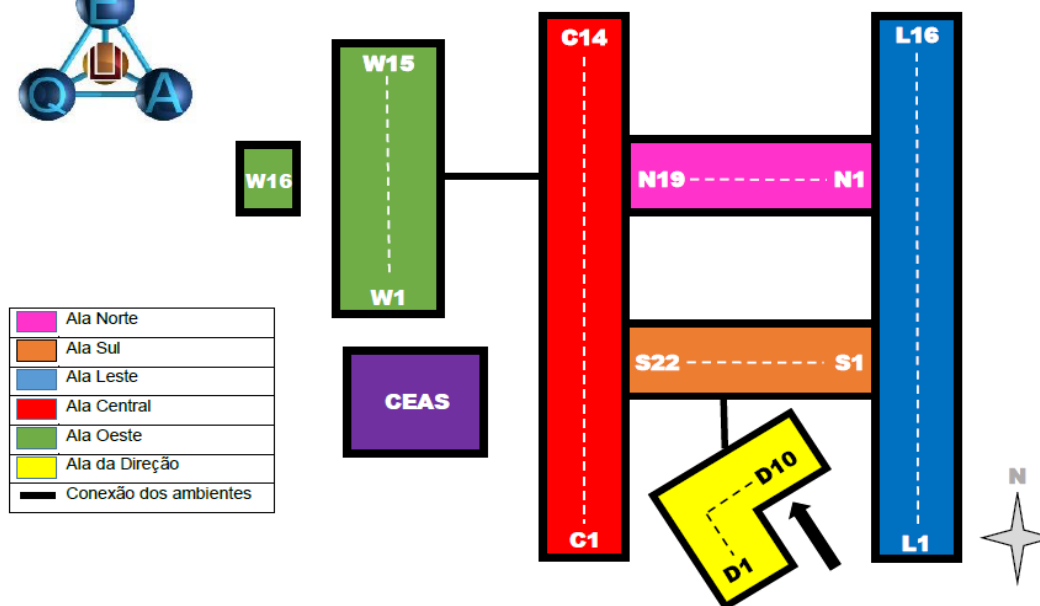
E
Q
A

W15
W1
W16
C14
C1
L16
L1
N19
N1
S22
S1
CEAS
D10
D1
N

| | |
|---|---|
| | Ala Norte |
| | Ala Sul |
| | Ala Leste |
| | Ala Central |
| | Ala Oeste |
| | Ala da Direção |
| | Conexão dos ambientes |